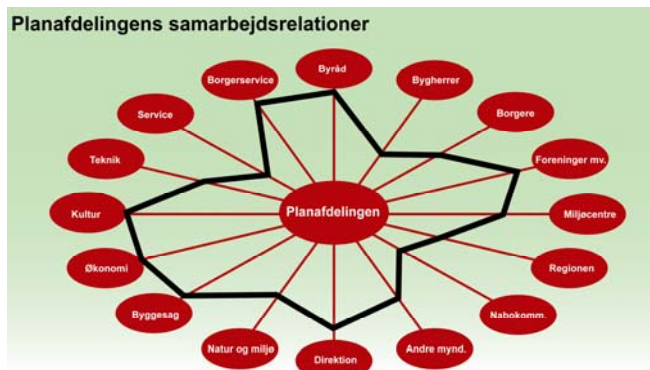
Planafdelingens samarbejdsrelationer

Planafdelingen

Byråd

Bygherrer

Borgere

Foreninger mv.

Miljøcentre

Regionen

Nabokomm.

Andre mynd.

Direktion

Natur og miljø

Byggesag

Økonomi

Kultur

Teknik

Service

Borgerservice